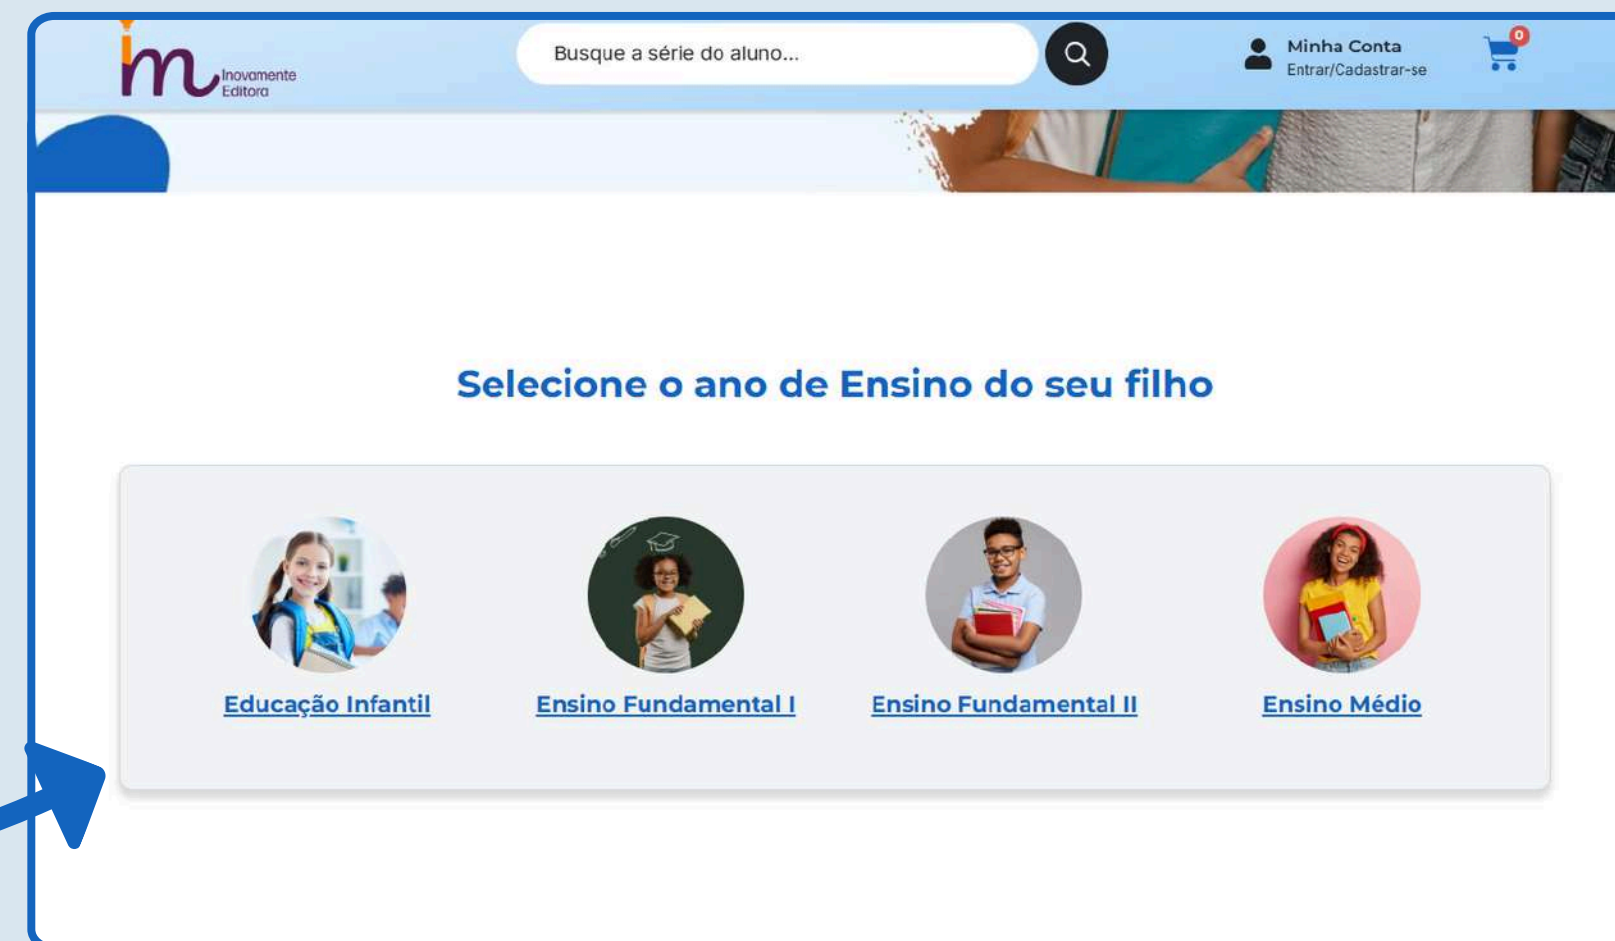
im Inovamente Editora

Busque a série do aluno...

Minha Conta
Entrar/Cadastrar-se

0

Selecione o ano de Ensino do seu filho

Educação Infantil

Ensino Fundamental I

Ensino Fundamental II

Ensino Médio